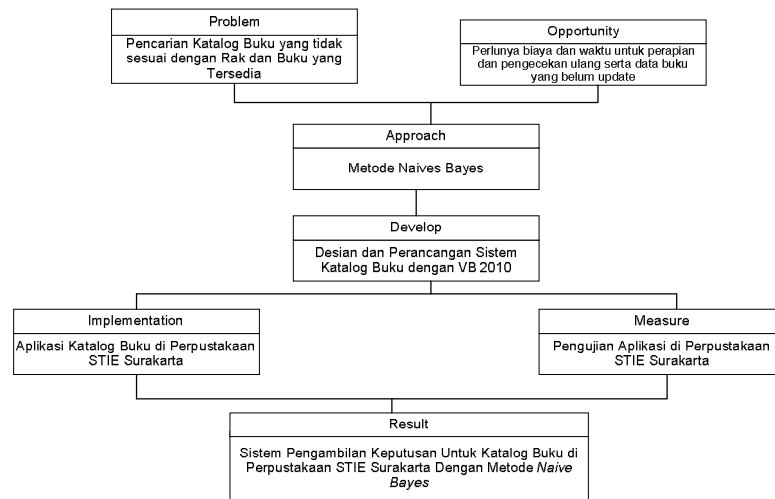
Problem

Pencarian Katalog Buku yang tidak sesuai dengan Rak dan Buku yang Tersedia

Opportunity

Perlunya biaya dan waktu untuk perapian dan pengecekan ulang serta data buku yang belum update

Approach

Metode Naives Bayes

Develop

Desian dan Perancangan Sistem Katalog Buku dengan VB 2010

Implementation

Aplikasi Katalog Buku di Perpustakaan STIE Surakarta

Measure

Pengujian Aplikasi di Perpustakaan STIE Surakarta

Result

Sistem Pengambilan Keputusan Untuk Katalog Buku di Perpustakaan STIE Surakarta Dengan Metode *Naive Bayes*